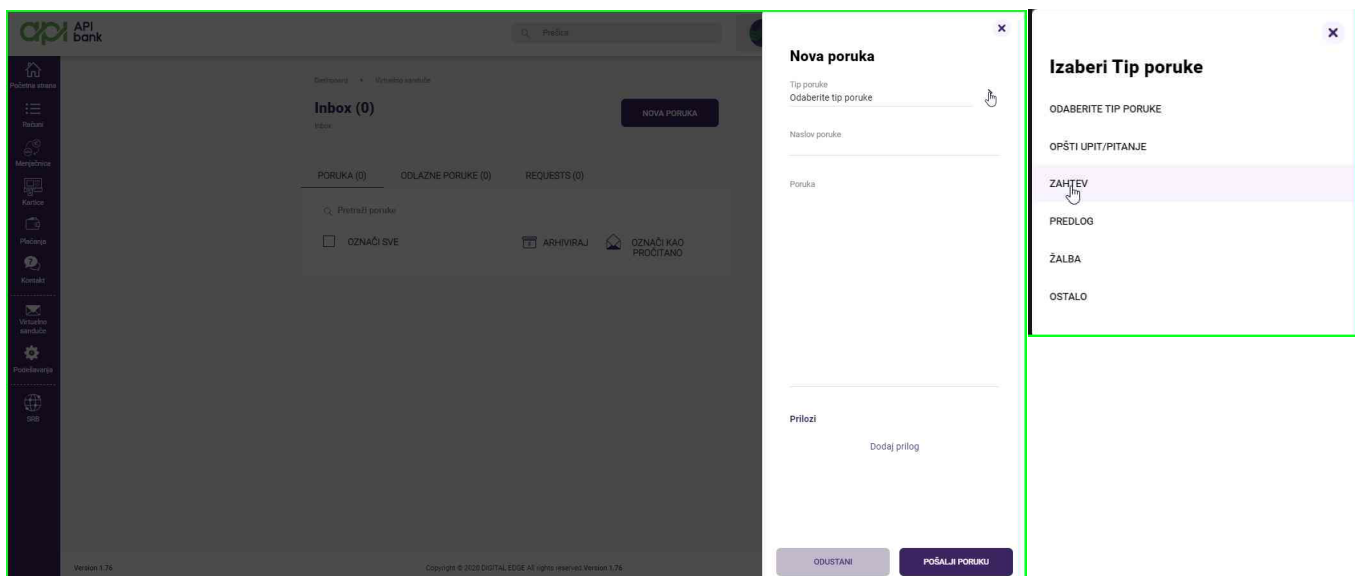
api API bank

Prečica

Početna strana
Računi
Menjačnica
Kartice
Plaćanja
Kontakt
Virtuelno sanduče
Podešavanja
SRB

Dashboard > Virtuelno sanduče

Inbox (0)
Inbox

NOVA PORUKA

PORUKA (0) ODLAZNE PORUKE (0) REQUESTS (0)

Pretraži poruke

OZNAČI SVE ARHIVIRAJ OZNAČI KAO PROČITANO

Version 1.76

Copyright © 2020 DIGITAL EDGE All rights reserved. Version 1.76

×

Nova poruka

Tip poruke
Odaberite tip poruke

Naslov poruke

Poruka

Prilozi

Dodaj prilog

ODUSTANI POŠALJI PORUKU

×

Izaberi Tip poruke

ODABERITE TIP PORUKE

OPŠTI UPIT/PITANJE

ZAHTEV

PREDLOG

ŽALBA

OSTALO